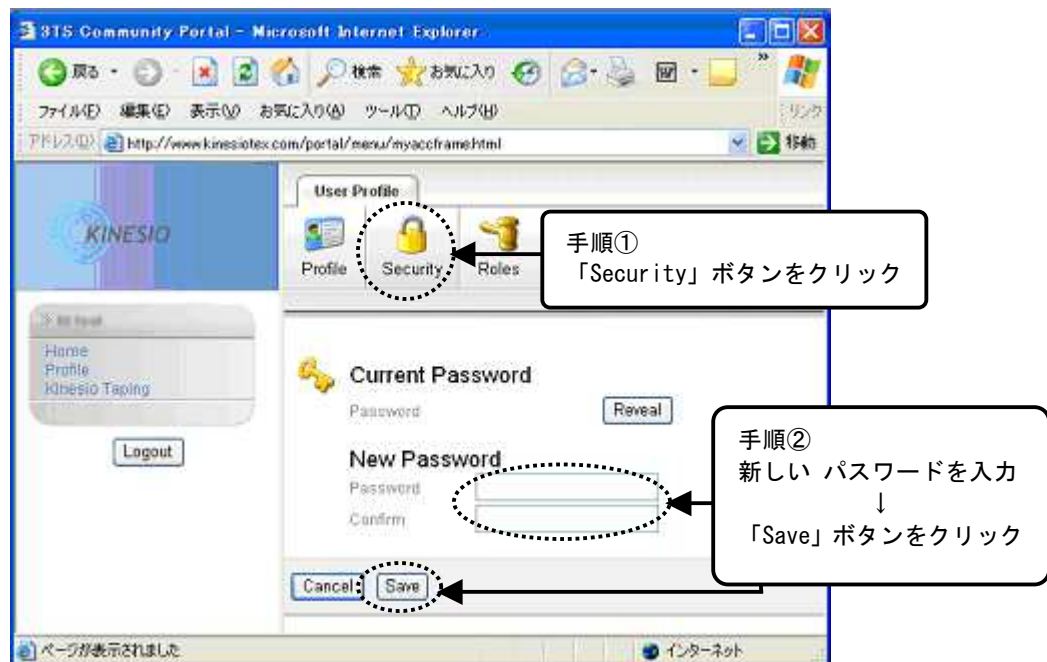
STS Community Portal - Microsoft Internet Explorer

戻る・ 検索 お気に入り

ファイル(F) 編集(E) 表示(V) お気に入り(A) ツール(T) ヘルプ(H)

リンク

アドレス(D) http://www.kinesiotex.com/portal/menu/myaccframe.html

移動

KINESIO

User Profile

Profile Security Roles

手順①
「Security」ボタンをクリック

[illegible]

Home
Profile
Kinesio Taping

Logout

Current Password

Password Reveal

New Password

Password

Confirm

手順②
新しい パスワードを入力
↓
「Save」ボタンをクリック

Cancel Save

ページが表示されました

インターネット